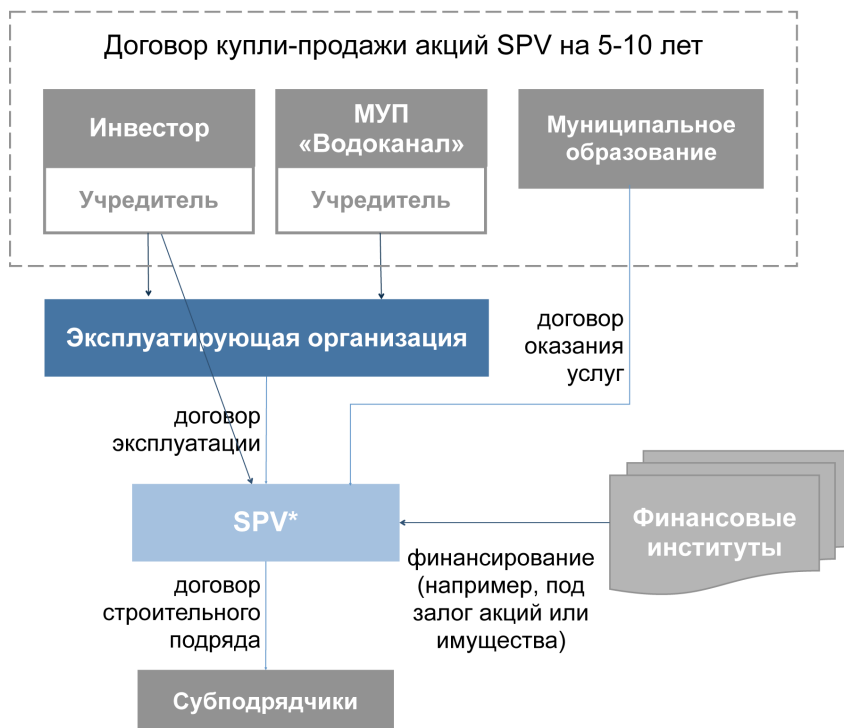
Договор купли-продажи акций SPV на 5-10 лет

Инвестор

Учредитель

МУП «Водоканал»

Учредитель

Муниципальное образование

Эксплуатирующая организация

договор оказания услуг

договор эксплуатации

SPV*

Финансовые институты

финансирование (например, под залог акций или имущества)

договор строительного подряда

Субподрядчики